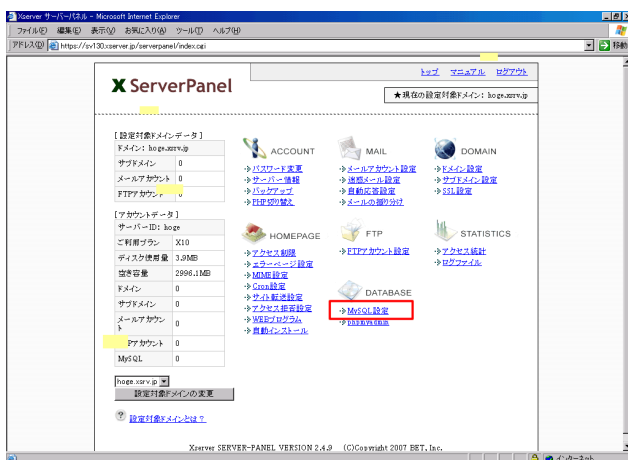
Xserver サーバーパネル - Microsoft Internet Explorer

ファイル(F) 編集(E) 表示(V) お気に入り(A) ツール(T) ヘルプ(H)

アドレス(D) https://sv130.xserver.jp/serverpanel/index.cgi

移動

トップ マニュアル ログアウト

X ServerPanel

★現在の設定対象ドメイン： hoge.xsrv.jp

[設定対象ドメインデータ]

| ドメイン： hoge.xsrv.jp | |
|---|---|
| サブドメイン | 0 |
| メールアカウント | 0 |
| FTPアカウント | 0 |

[アカウントデータ]

| サーバーID： hoge | |
|---|---|
| ご利用プラン | X10 |
| ディスク使用量 | 3.9MB |
| 空き容量 | 2996.1MB |
| ドメイン | 0 |
| サブドメイン | 0 |
| メールアカウント | 0 |
| FTPアカウント | 0 |
| MySQL | 0 |

hoge.xsrv.jp

設定対象ドメインの変更

設定対象ドメインとは？

ACCOUNT
パスワード変更
サーバー情報
バックアップ
PHP切り替え

MAIL
メールアカウント設定
迷惑メール設定
自動応答設定
メールの振り分け

DOMAIN
ドメイン設定
サブドメイン設定
SSL設定

HOMEPAGE
アクセス制限
エラーページ設定
MIME設定
Cron設定
サイト転送設定
アクセス拒否設定
WEBプログラム
自動インストール

FTP
FTPアカウント設定

STATISTICS
アクセス統計
ログファイル

DATABASE
MySQL設定
phpmyadmin

Xserver SERVER-PANEL VERSION 2.4.9 (C)Copyright 2007 BET, Inc.

インターネット